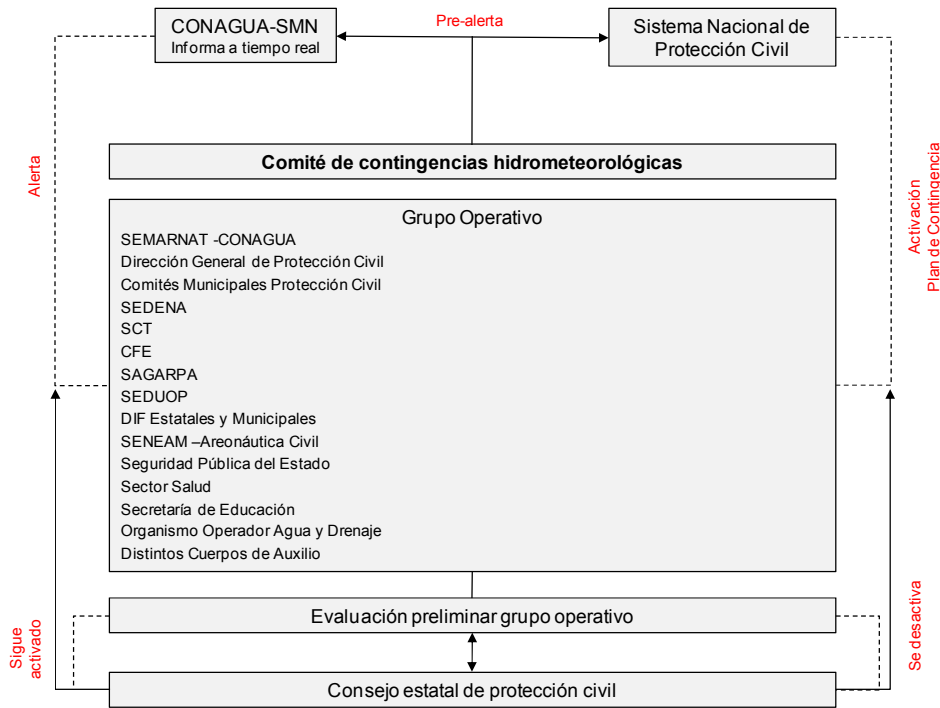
CONAGUA-SMN
Informa a tiempo real

Pre-alerta

Sistema Nacional de Protección Civil

Alerta

Comité de contingencias hidrometeorológicas

Activación
Plan de Contingencia

Grupo Operativo
SEMARNAT -CONAGUA
Dirección General de Protección Civil
Comités Municipales Protección Civil
SEDENA
SCT
CFE
SAGARPA
SEDUOP
DIF Estatales y Municipales
SENEAM –Areonáutica Civil
Seguridad Pública del Estado
Sector Salud
Secretaría de Educación
Organismo Operador Agua y Drenaje
Distintos Cuerpos de Auxilio

Sigue
activado

Evaluación preliminar grupo operativo

Se desactiva

Consejo estatal de protección civil